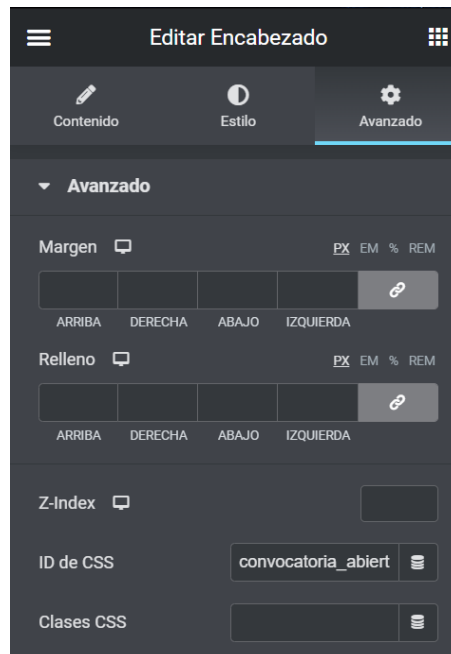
Editar Encabezado

Contenido
Estilo
Avanzado

Avanzado

Margen
PX EM % REM
ARRIBA DERECHA ABAJO IZQUIERDA

Relleno
PX EM % REM
ARRIBA DERECHA ABAJO IZQUIERDA

Z-Index

ID de CSS
convocatoria_abiert

Clases CSS